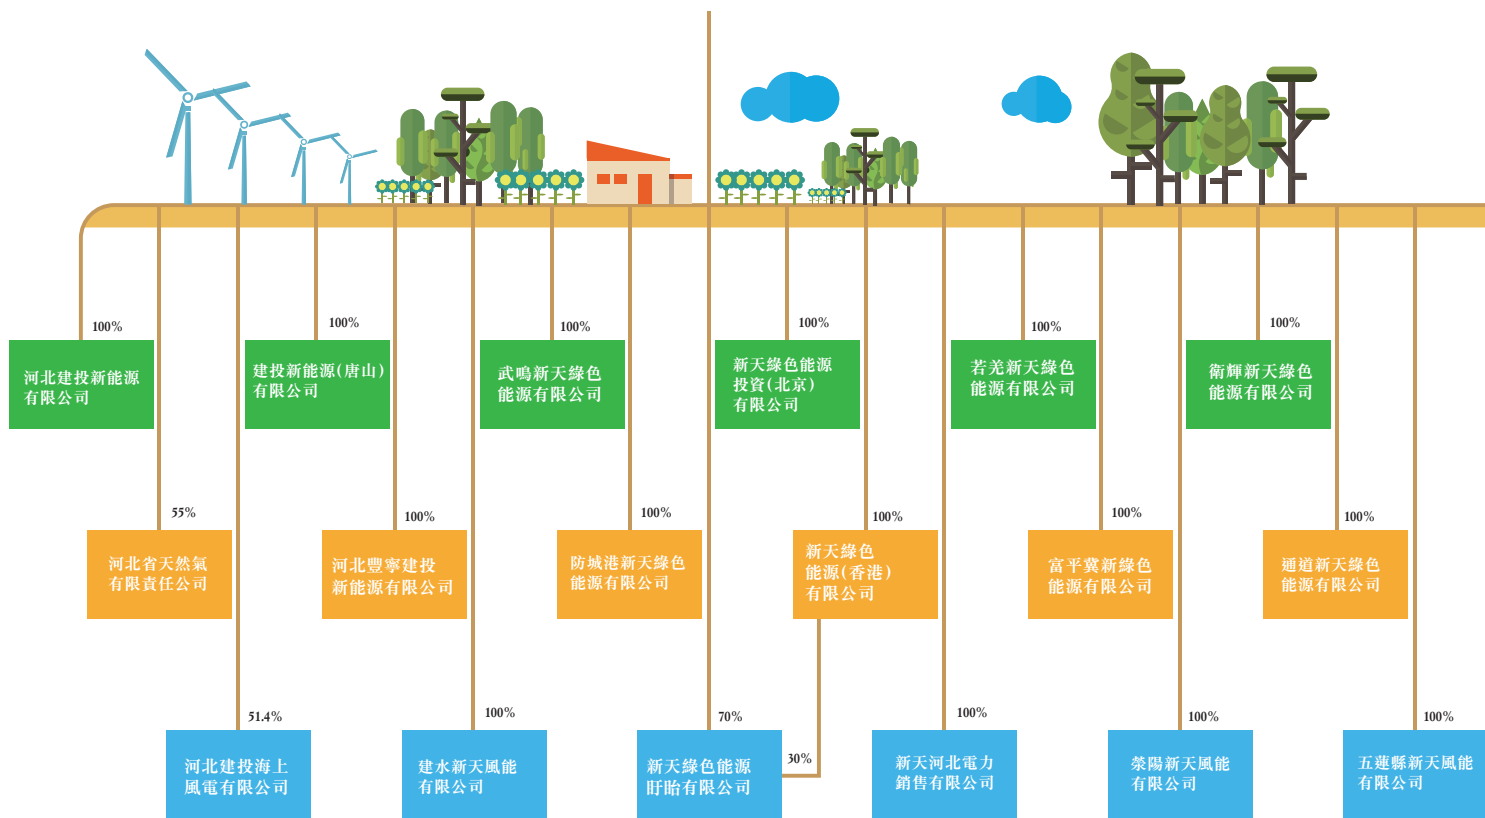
100%
河北建投新能源有限公司

100%
建投新能源(唐山)有限公司

100%
武鳴新天綠色能源有限公司

100%
新天綠色能源投資(北京)有限公司

100%
若羌新天綠色能源有限公司

100%
衛輝新天綠色能源有限公司

55%
河北省天然氣有限責任公司

100%
河北豐寧建投新能源有限公司

100%
防城港新天綠色能源有限公司

100%
新天綠色能源(香港)有限公司

100%
富平冀新綠色能源有限公司

100%
通道新天綠色能源有限公司

51.4%
河北建投海上風電有限公司

100%
建水新天風能有限公司

70%
新天綠色能源盱眙有限公司

30%

100%
新天河北電力銷售有限公司

100%
滎陽新天風能有限公司

100%
五蓮縣新天風能有限公司